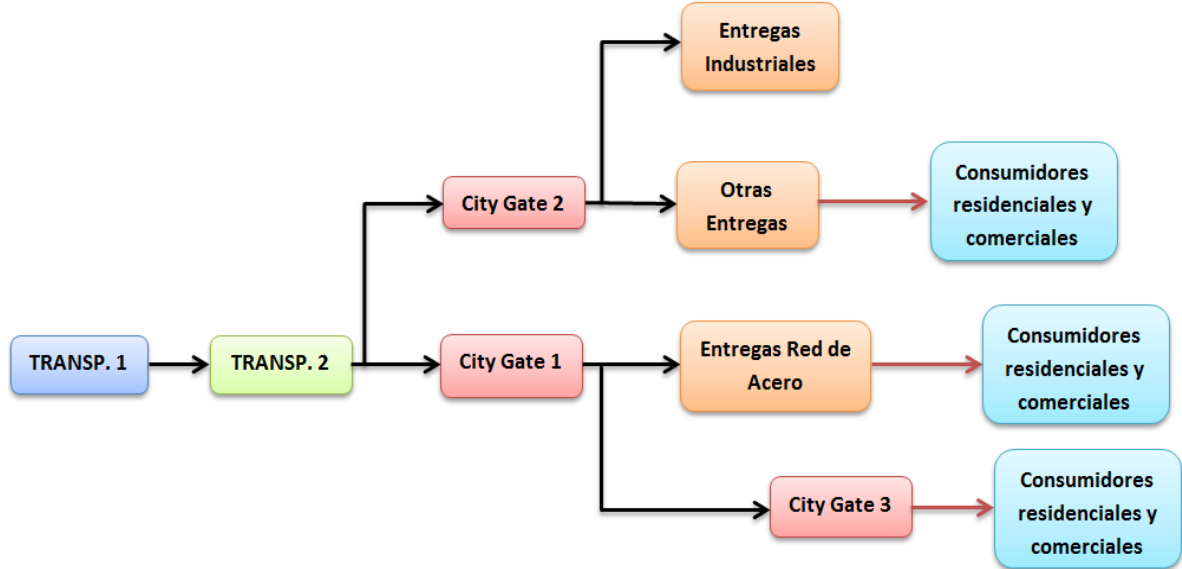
TRANSP. 1

TRANSP. 2

City Gate 2

Entregas Industriales

Otras Entregas

Consumidores residenciales y comerciales

City Gate 1

Entregas Red de Acero

Consumidores residenciales y comerciales

City Gate 3

Consumidores residenciales y comerciales